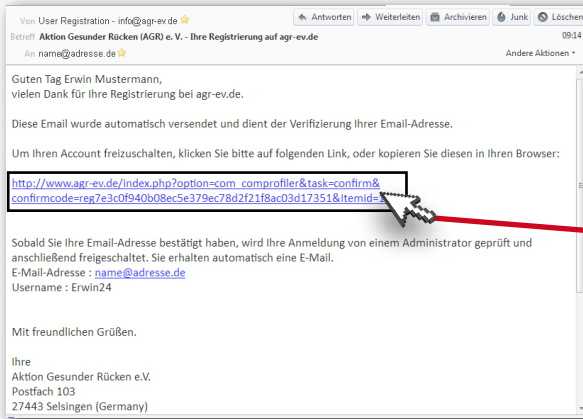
Von User Registration - info@agr-ev.de
Antworten Weiterleiten Archivieren Junk Löschen
Betreff Aktion Gesunder Rücken (AGR) e. V. - Ihre Registrierung auf agr-ev.de
09:14
An name@adresse.de
Andere Aktionen

Guten Tag Erwin Mustermann,
vielen Dank für Ihre Registrierung bei agr-ev.de.

Diese Email wurde automatisch versendet und dient der Verifizierung Ihrer Email-Adresse.

Um Ihren Account freizuschalten, klicken Sie bitte auf folgenden Link, oder kopieren Sie diesen in Ihren Browser:

http://www.agr-ev.de/index.php?option=com_comprofiler&task=confirm&confirmcode=reg7e3c0f940b08ec5e379ec78d2f21f8ac03d17351&Itemid=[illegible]

Sobald Sie Ihre Email-Adresse bestätigt haben, wird Ihre Anmeldung von einem Administrator geprüft und anschließend freigeschaltet. Sie erhalten automatisch eine E-Mail.
E-Mail-Adresse : name@adresse.de
Username : Erwin24

Mit freundlichen Grüßen.

Ihre
Aktion Gesunder Rücken e.V.
Postfach 103
27443 Selsingen (Germany)